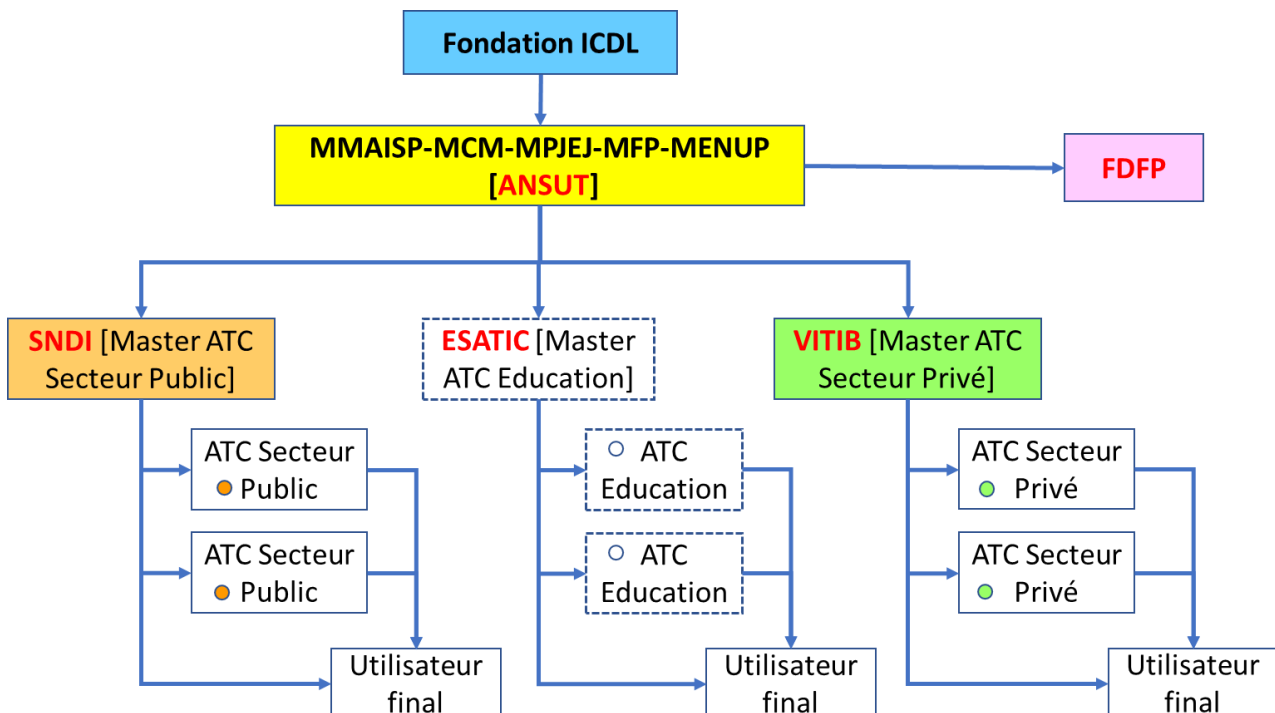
Fondation ICDL

MMAISP-MCM-MPJEJ-MFP-MENUP [ANSUT]

FDFP

SNDI [Master ATC Secteur Public]

ESATIC [Master ATC Education]

VITIB [Master ATC Secteur Privé]

ATC Secteur Public

ATC Secteur Public

Utilisateur final

ATC Education

ATC Education

Utilisateur final

ATC Secteur Privé

ATC Secteur Privé

Utilisateur final